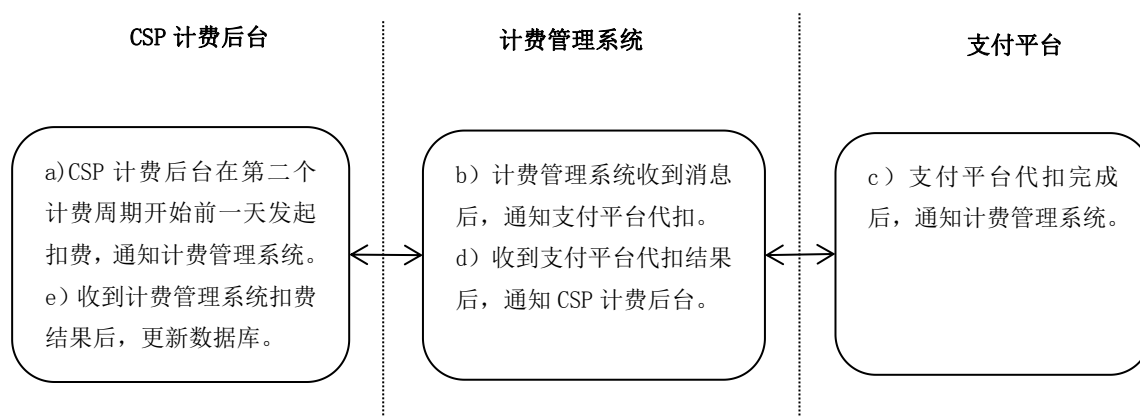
CSP 计费后台

计费管理系统

支付平台

a)CSP 计费后台在第二个计费周期开始前一天发起扣费，通知计费管理系统。
e）收到计费管理系统扣费结果后，更新数据库。

b）计费管理系统收到消息后，通知支付平台代扣。
d）收到支付平台代扣结果后，通知 CSP 计费后台。

c）支付平台代扣完成后，通知计费管理系统。